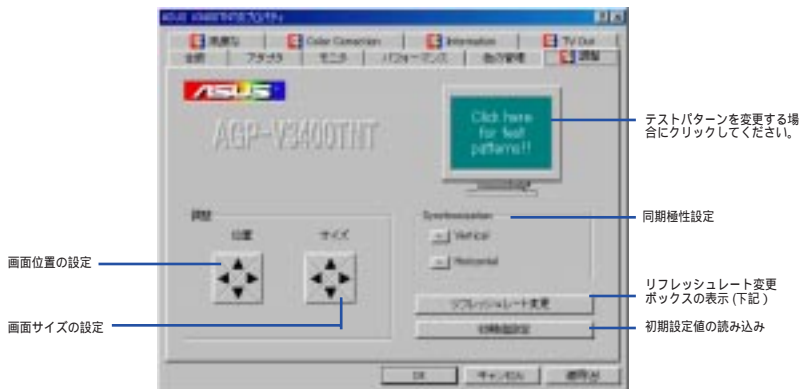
ASUS V3400TNTのプロパティ

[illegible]

Color Correction

Information

TV Out

全般

アダプタ

モニタ

パフォーマンス

色の管理

調整

ASUS

AGP-V3400TNT

Click here for test patterns!!

テストパターンを変更する場合にクリックしてください。

調整

位置

サイズ

Synchronization

Vertical

Horizontal

同期極性設定

画面位置の設定

リフレッシュレート変更

リフレッシュレート変更ボックスの表示 (下記)

画面サイズの設定

初期値設定

初期設定値の読み込み

OK

キャンセル

適用(A)